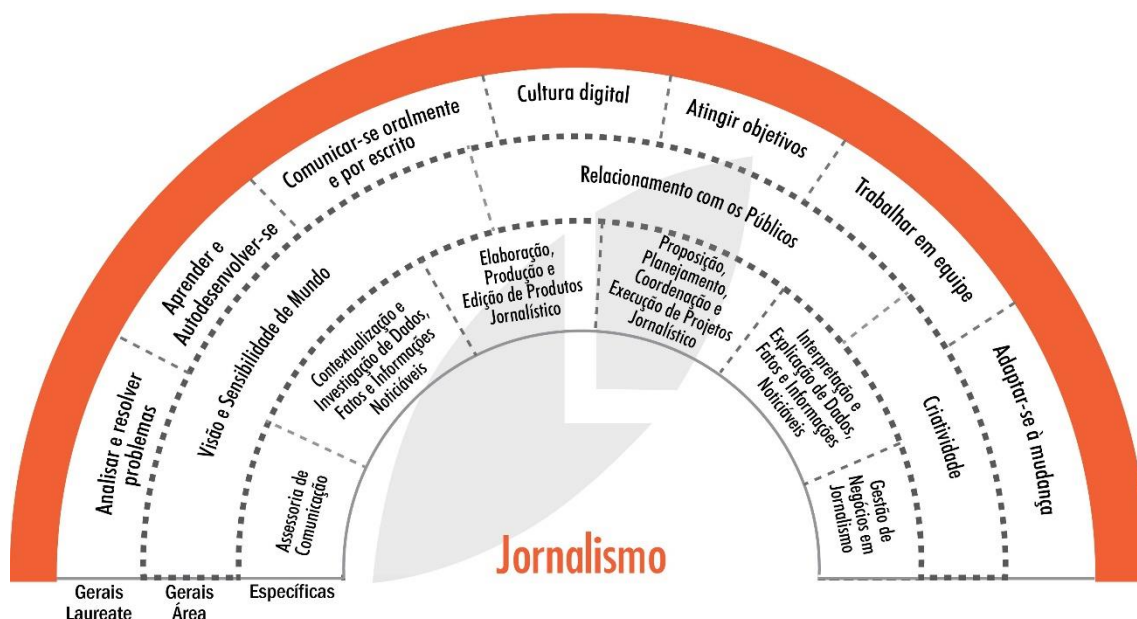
Analisar e resolver problemas

Aprender e Autodesenvolver-se

Comunicar-se oralmente e por escrito

Cultura digital

Atingir objetivos

Trabalhar em equipe

Adaptar-se à mudança

Visão e Sensibilidade de Mundo

Relacionamento com os Públicos

Criatividade

Assessoria de Comunicação

Contextualização e Investigação de Dados, Fatos e Informações Noticiáveis

Elaboração, Produção e Edição de Produtos Jornalístico

Proposição, Planejamento, Coordenação e Execução de Projetos Jornalístico

Interpretação e Explicação de Dados, Fatos e Informações Noticiáveis

Gestão de Negócios em Jornalismo

Jornalismo

Gerais Laureate

Gerais Área

Específicas